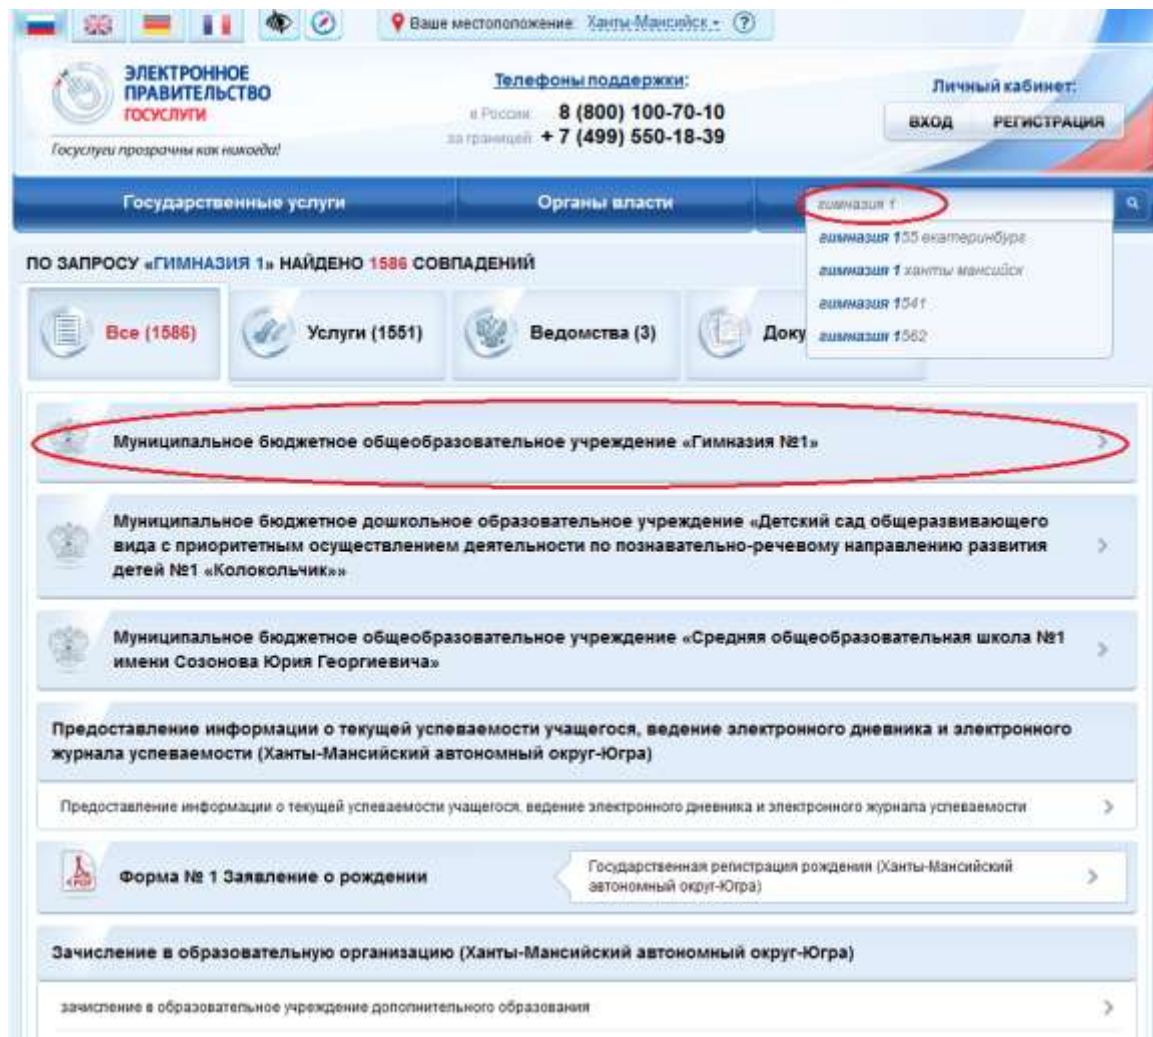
Ваше местоположение: Ханты-Мансийск ?

ЭЛЕКТРОННОЕ ПРАВИТЕЛЬСТВО ГОСУСЛУГИ

Госуслуги прозрачны как никогда!

Телефоны поддержки:
в России: 8 (800) 100-70-10
за границей: + 7 (499) 550-18-39

Личный кабинет:
ВХОД РЕГИСТРАЦИЯ

Государственные услуги
Органы власти

гимназия 1
гимназия 155 екатеринбург
гимназия 1 ханты мансийск
гимназия 1541
гимназия 1562

ПО ЗАПРОСУ «ГИМНАЗИЯ 1» НАЙДЕНО 1586 СОВПАДЕНИЙ

Все (1586)
Услуги (1551)
Ведомства (3)
Доку

Муниципальное бюджетное общеобразовательное учреждение «Гимназия №1»

Муниципальное бюджетное дошкольное образовательное учреждение «Детский сад общеразвивающего вида с приоритетным осуществлением деятельности по познавательно-речевому направлению развития детей №1 «Колокольчик»»

Муниципальное бюджетное общеобразовательное учреждение «Средняя общеобразовательная школа №1 имени Созонова Юрия Георгиевича»

Предоставление информации о текущей успеваемости учащегося, ведение электронного дневника и электронного журнала успеваемости (Ханты-Мансийский автономный округ-Югра)

Предоставление информации о текущей успеваемости учащегося, ведение электронного дневника и электронного журнала успеваемости

Форма № 1 Заявление о рождении

Государственная регистрация рождения (Ханты-Мансийский автономный округ-Югра)

Зачисление в образовательную организацию (Ханты-Мансийский автономный округ-Югра)

зачисление в образовательное учреждение дополнительного образования